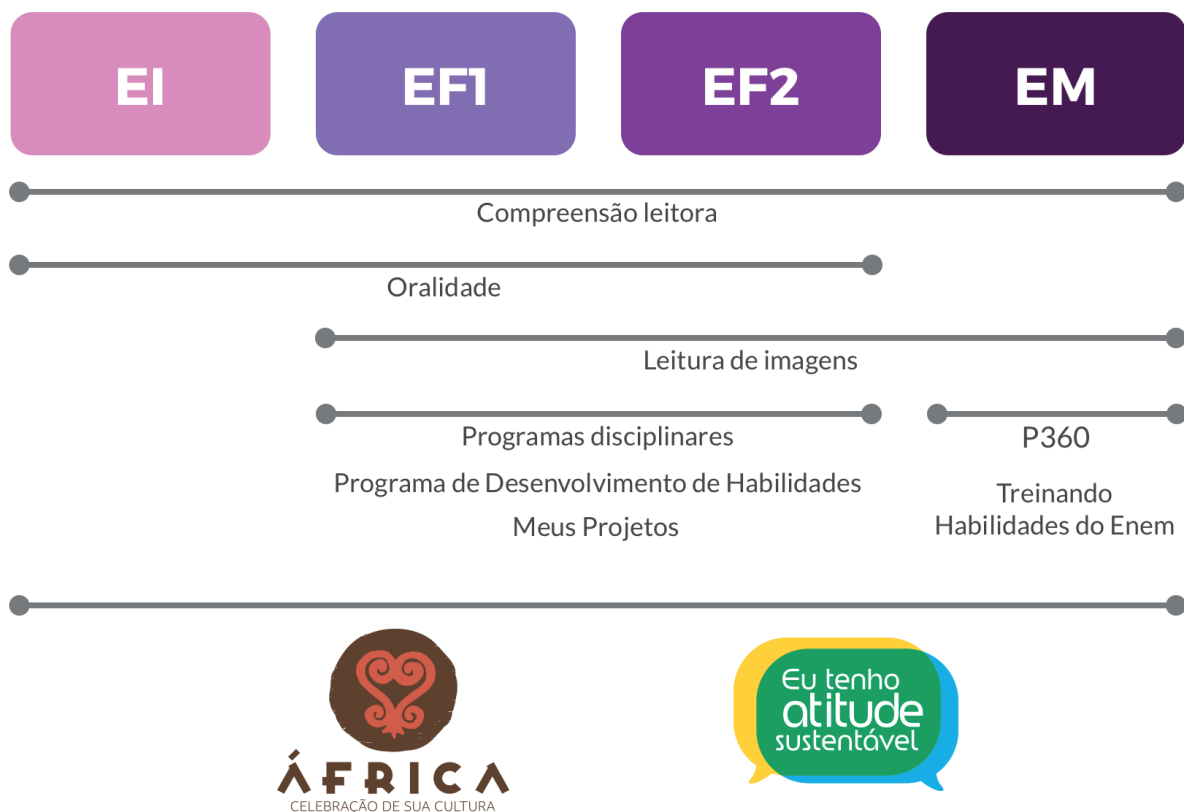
EI

EF1

EF2

EM

Compreensão leitora

Oralidade

Leitura de imagens

Programas disciplinares

Programa de Desenvolvimento de Habilidades

Meus Projetos

P360

Treinando Habilidades do Enem

ÁFRICA
CELEBRAÇÃO DE SUA CULTURA

Eu tenho atitude sustentável